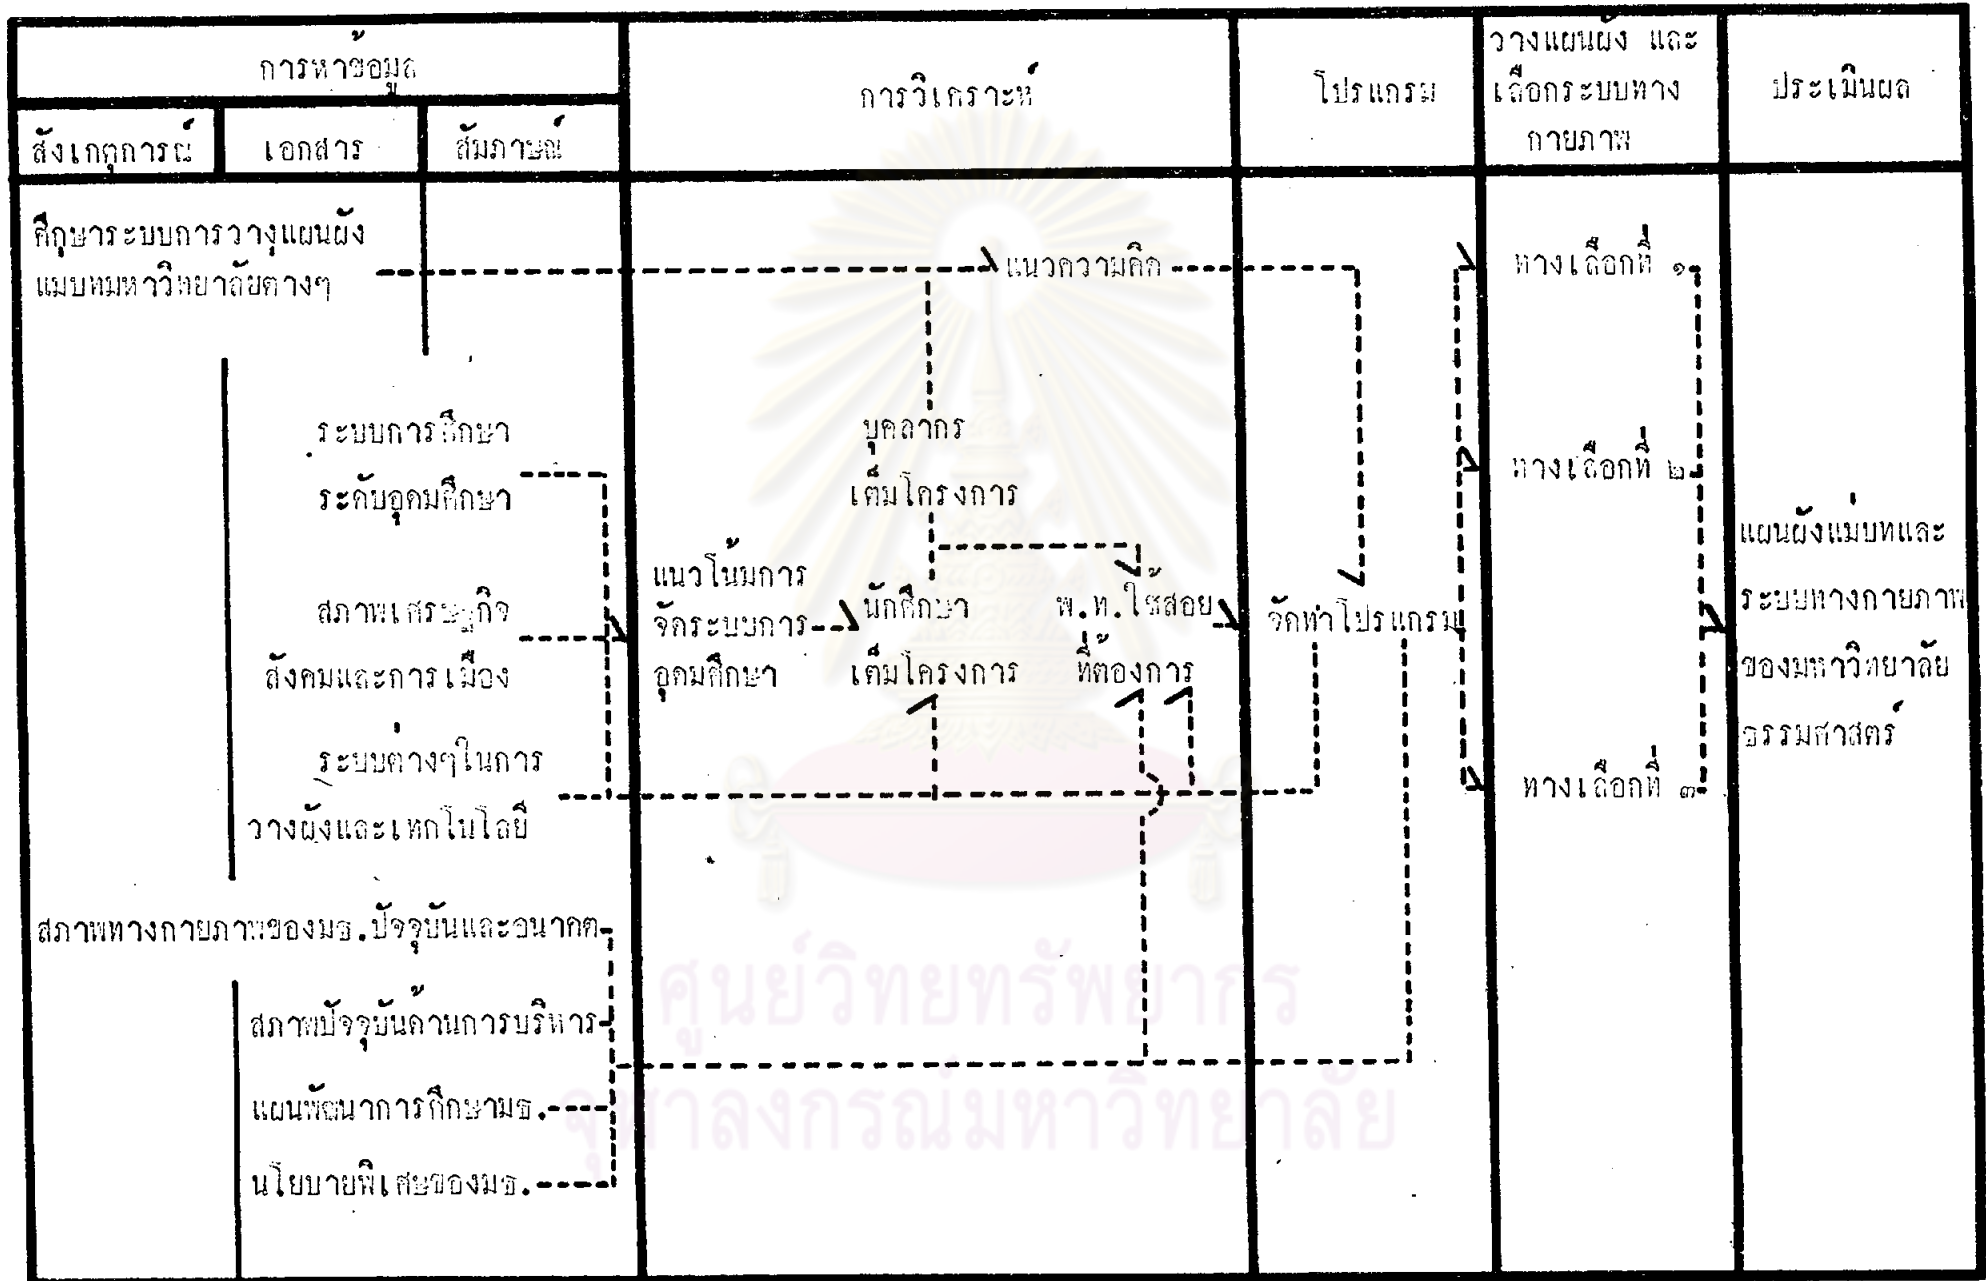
| การหาข้อมูล | | | การวิเคราะห์ | โปรแกรม | วางแผนผัง และเลือกระบบทางกายภาพ | ประเมินผล |
|---|---|---|---|---|---|---|
| สังเกตการณ์ | เอกสาร | สัมภาษณ์ | | | | |

ศึกษาระบบการวางแผนผังแม่บทมหาวิทยาลัยต่างๆ

ระบบการศึกษาระดับอุดมศึกษา

สภาพเศรษฐกิจ สังคมและการเมือง

ระบบต่างๆในการวางผังและเทคโนโลยี

สภาพทางกายภาพของมธ.ปัจจุบันและอนาคต

สภาพปัจจุบันด้านการบริหาร

แผนพัฒนาการศึกษามธ.

นโยบายพิเศษของมธ.

แนวความคิด

บุคลากรเต็มโครงการ

แนวโน้มการจัดระบบการอุดมศึกษา

นักศึกษาเต็มโครงการ

พ.ท.ใช้สอยที่ต้องการ

จัดทำโปรแกรม

ทางเลือกที่ ๑

ทางเลือกที่ ๒

ทางเลือกที่ ๓

แผนผังแม่บทและระบบทางกายภาพของมหาวิทยาลัยธรรมศาสตร์

ศูนย์วิทยทรัพยากร
จุฬาลงกรณ์มหาวิทยาลัย